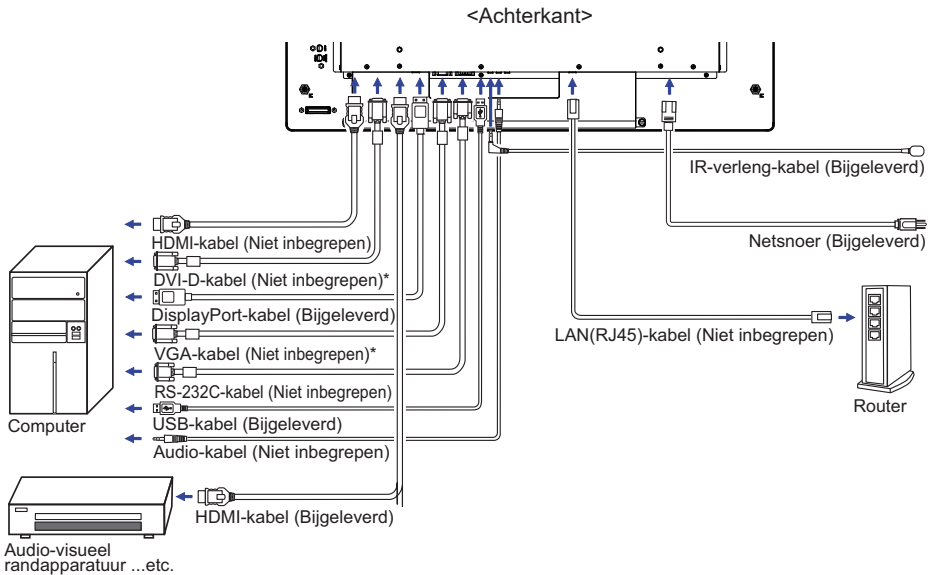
<Achterkant>

IR-verleng-kabel (Bijgeleverd)

Netsnoer (Bijgeleverd)

HDMI-kabel (Niet inbegrepen)

DVI-D-kabel (Niet inbegrepen)*

DisplayPort-kabel (Bijgeleverd)

VGA-kabel (Niet inbegrepen)*

RS-232C-kabel (Niet inbegrepen)

USB-kabel (Bijgeleverd)

Audio-kabel (Niet inbegrepen)

Computer

LAN(RJ45)-kabel (Niet inbegrepen)

Router

HDMI-kabel (Bijgeleverd)

Audio-visueel randapparatuur ...etc.